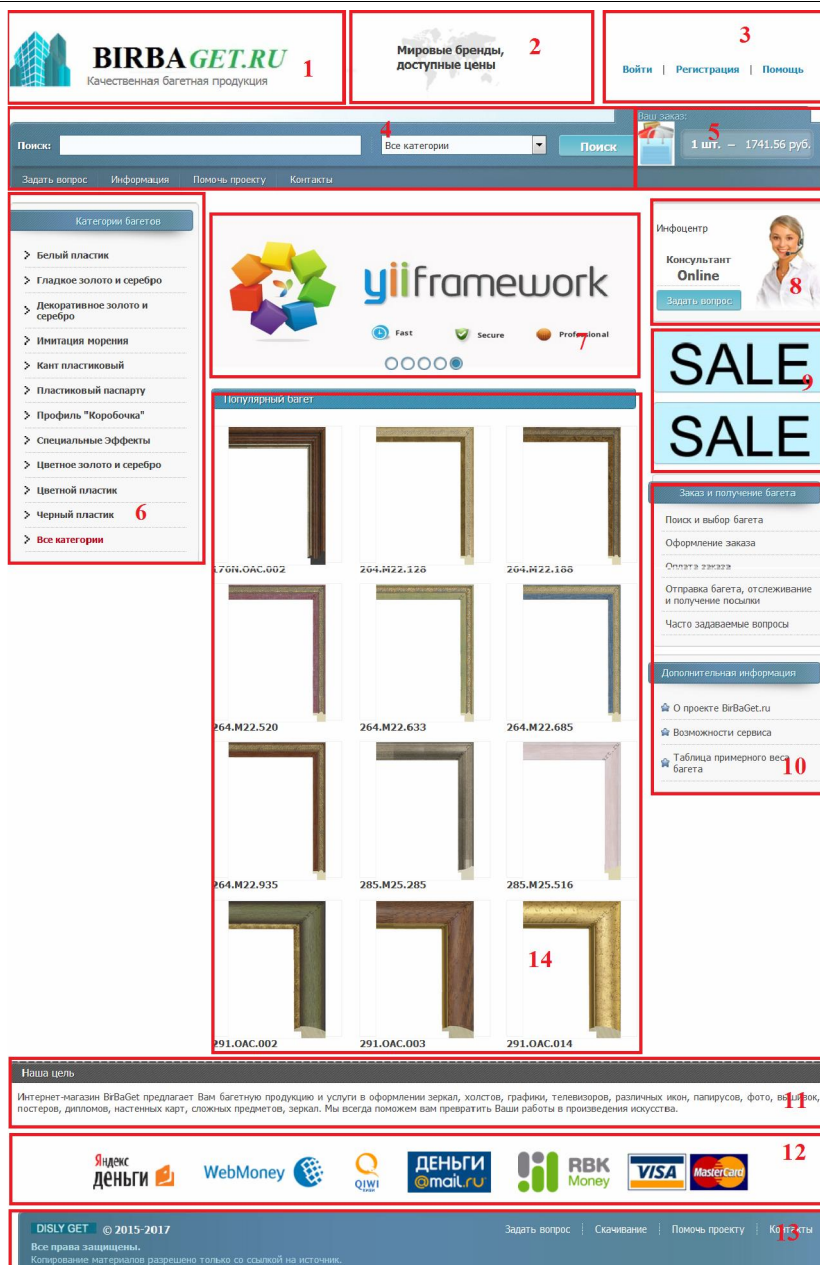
BIRBAGET.RU
Качественная багетная продукция
1

Мировые бренды, доступные цены
2

3
Войти | Регистрация | Помощь

4
Поиск:
Все категории
Поиск
Ваш заказ:
5
1 шт. – 1741.56 руб.

Задать вопрос Информация Помочь проекту Контакты

Категории багетов
Белый пластик
Гладкое золото и серебро
Декоративное золото и серебро
Имитация морения
Кант пластиковый
Пластиковый паспарту
Профиль "Коробочка"
Специальные Эффекты
Цветное золото и серебро
Цветной пластик
Черный пластик 6
Все категории

yiiframework
Fast Secure Professional
7

Популярный багет
176N.OAC.002
264.M22.128
264.M22.188
264.M22.520
264.M22.633
264.M22.685
264.M22.935
285.M25.285
285.M25.516
291.OAC.002
291.OAC.003
291.OAC.014
14

Инфоцентр
Консультант
Online
Задать вопрос
8

SALE
9
SALE

Заказ и получение багета
Поиск и выбор багета
Оформление заказа
Оплата заказа
Отправка багета, отслеживание и получение посылки
Часто задаваемые вопросы

Дополнительная информация
О проекте BirBaGet.ru
Возможности сервиса
Таблица примерного веса багета
10

Наша цель
Интернет-магазин BirBaGet предлагает Вам багетную продукцию и услуги в оформлении зеркал, холстов, графики, телевизоров, различных икон, папирусов, фото, вышивок, постеров, дипломов, настенных карт, сложных предметов, зеркал. Мы всегда поможем вам превратить Ваши работы в произведения искусства.
11

Яндекс Деньги
WebMoney
QIWI
ДЕНЬГИ @mail.ru
RBK Money
VISA
MasterCard
12

DISLY GET © 2015-2017
Все права защищены.
Копирование материалов разрешено только со ссылкой на источник.
Задать вопрос | Скачивание | Помочь проекту | Контакты
13